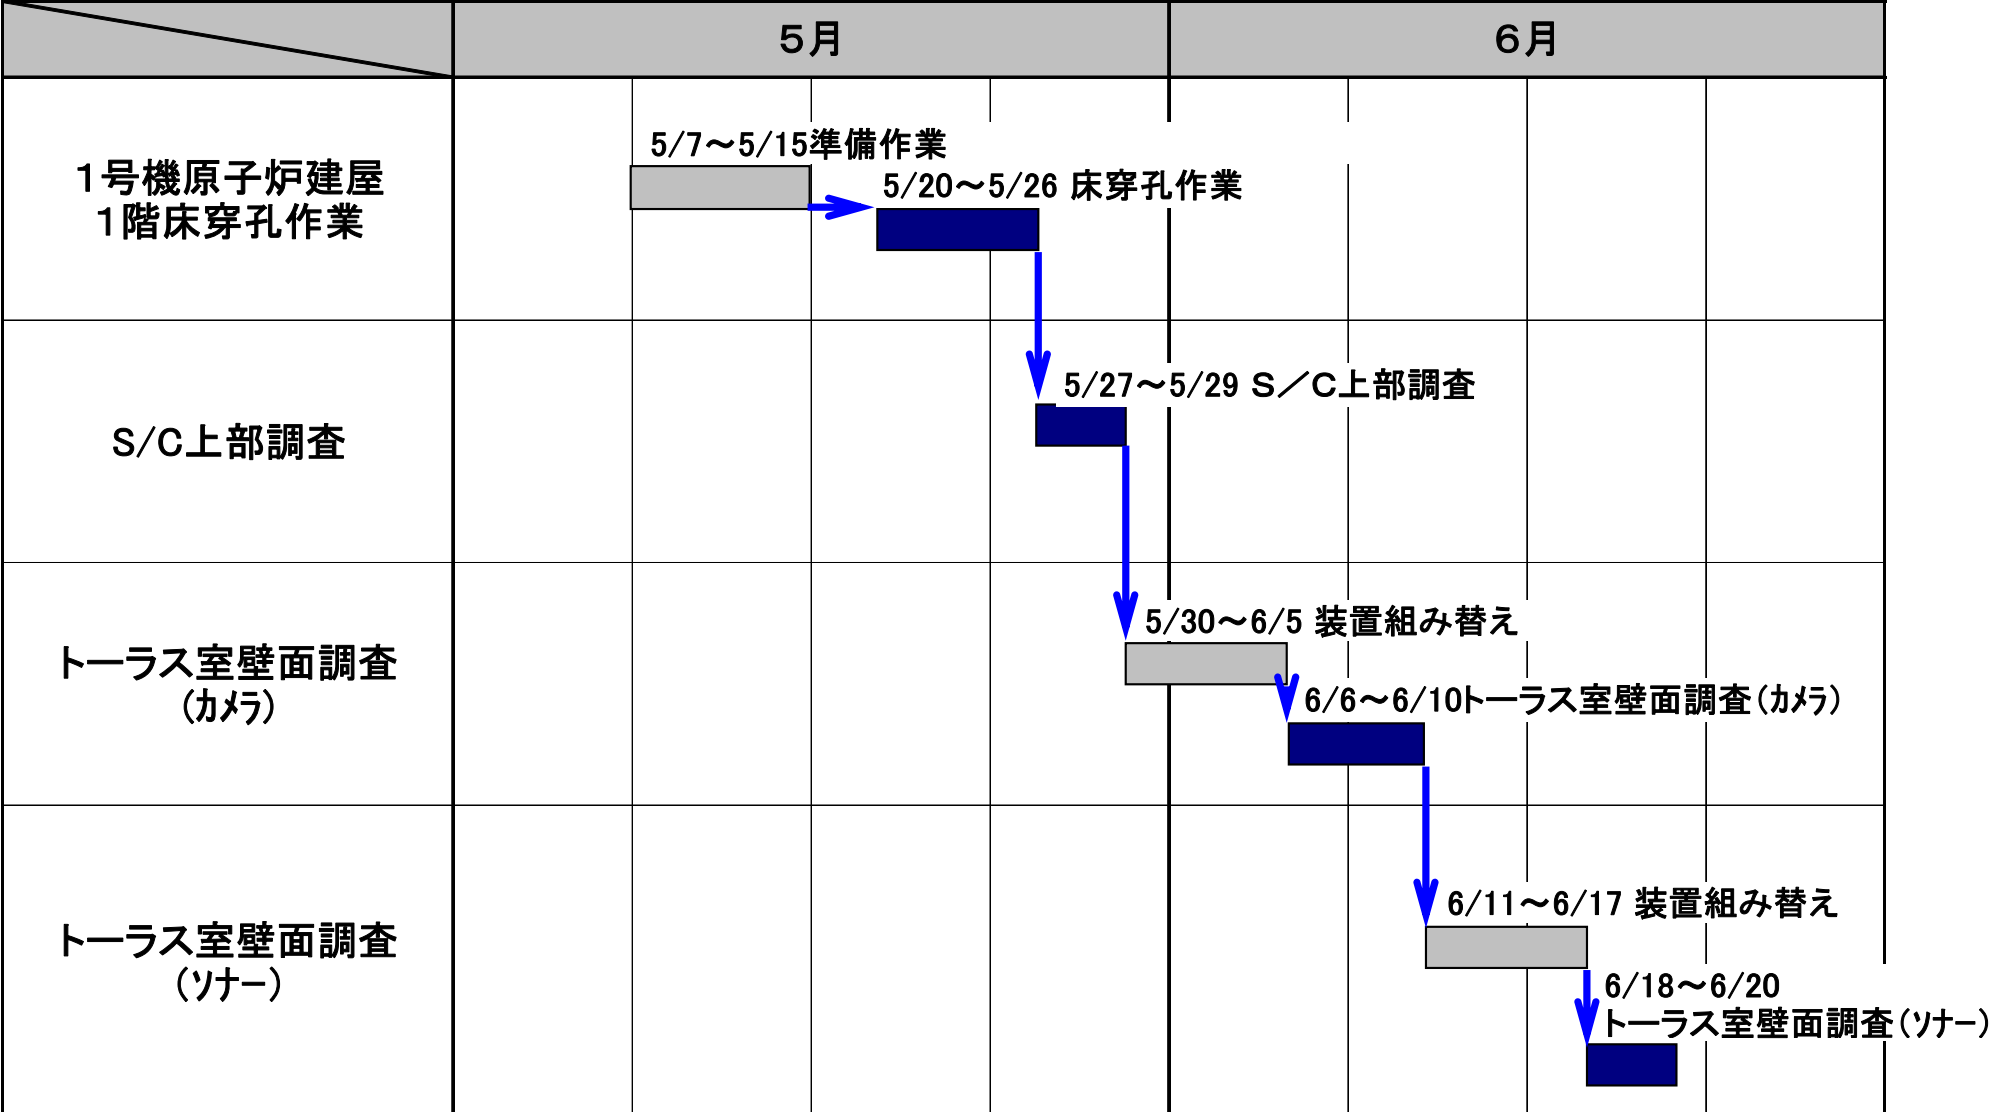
| | ５月 | ６月 |
|---|---|---|
| １号機原子炉建屋 １階床穿孔作業 | 5/7～5/15準備作業 5/20～5/26 床穿孔作業 | |
| S/C上部調査 | 5/27～5/29 S／C上部調査 | |
| トーラス室壁面調査 (カメラ) | 5/30～6/5 装置組み替え | 6/6～6/10トーラス室壁面調査(カメラ) |
| トーラス室壁面調査 (ソナー) | | 6/11～6/17 装置組み替え 6/18～6/20 トーラス室壁面調査(ソナー) |